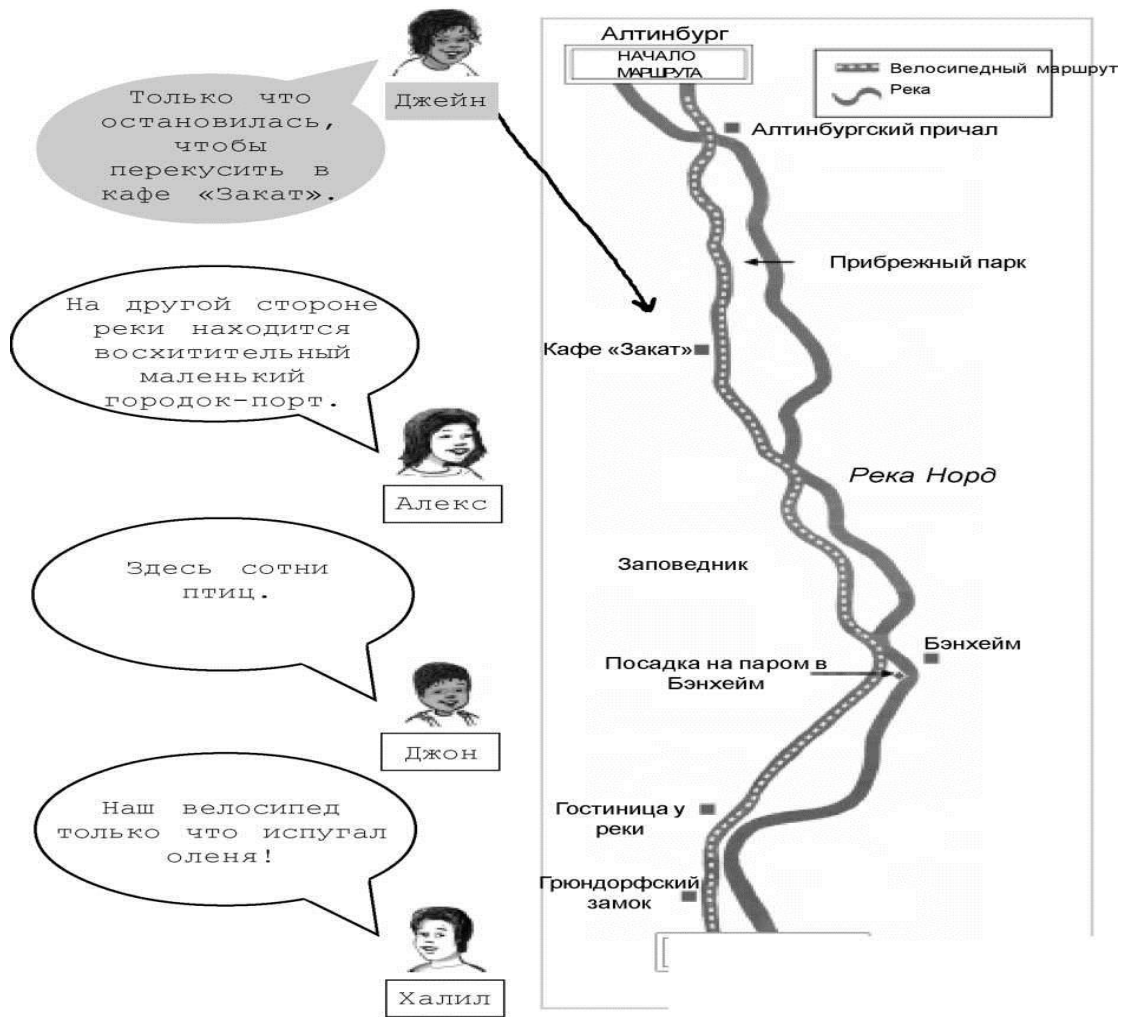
Только что остановилась, чтобы перекусить в кафе «Закат».

Джейн

На другой стороне реки находится восхитительный маленький городок-порт.

Алекс

Здесь сотни птиц.

Джон

Наш велосипед только что испугал оленя!

Халил

Алтинбург

НАЧАЛО МАРШРУТА

Велосипедный маршрут

Река

Алтинбургский причал

Прибрежный парк

Кафе «Закат»

Река Норд

Заповедник

Бэнхейм

Посадка на паром в Бэнхейм

Гостиница у реки

Грюндорфский замок